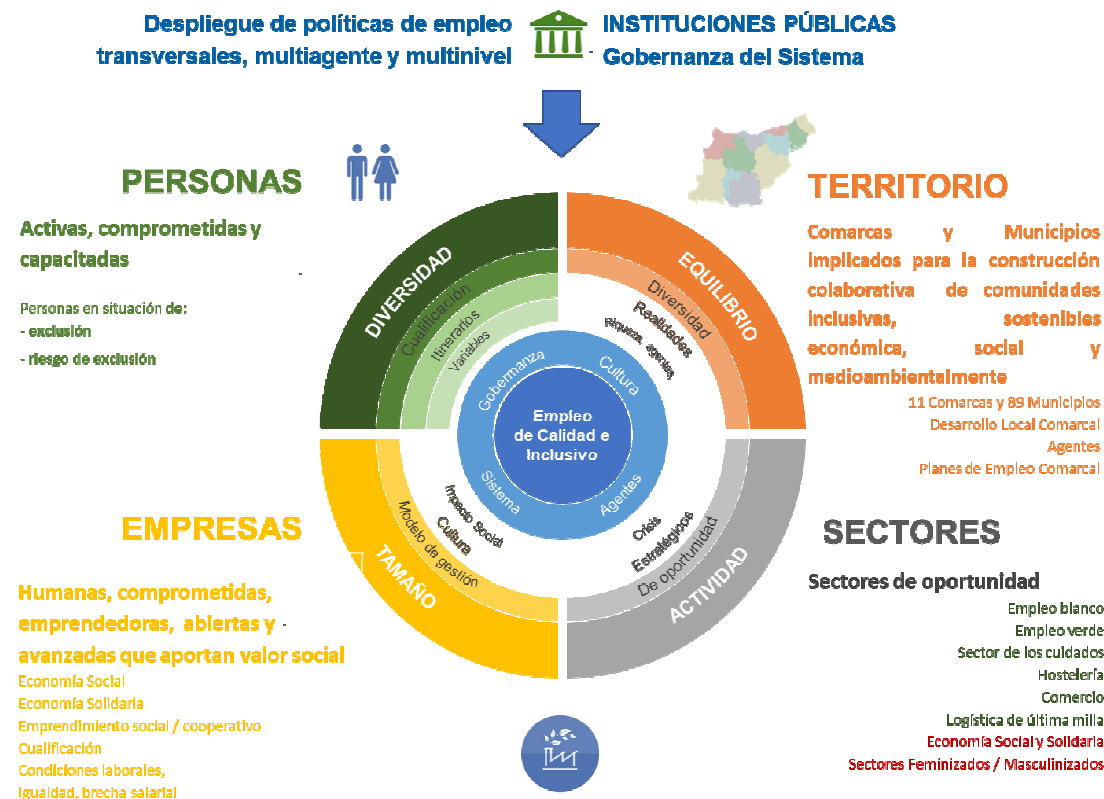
Despliegue de políticas de empleo transversales, multiagente y multinivel

INSTITUCIONES PÚBLICAS
Gobernanza del Sistema

PERSONAS

Activas, comprometidas y capacitadas

Personas en situación de:
- exclusión
- riesgo de exclusión

TERRITORIO

Comarcas y Municipios implicados para la construcción colaborativa de comunidades inclusivas, sostenibles económica, social y medioambientalmente

11 Comarcas y 89 Municipios
Desarrollo Local Comarcal
Agentes
Planes de Empleo Comarcal

DIVERSIDAD
Cualificación
Itinerarios
Variables

EQUILIBRIO
Diversidad
Realidades
Riqueza, agentes

Gobernanza
Cultura
Empleo de Calidad e Inclusivo
Sistema
Agentes

TAMAÑO
Modelo de gestión
Cultura
Impacto Social

ACTIVIDAD
De oportunidad
Estratégicos
Crisis

EMPRESAS

Humanas, comprometidas, emprendedoras, abiertas y avanzadas que aportan valor social

Economía Social
Economía Solidaria
Emprendimiento social / cooperativo
Cualificación
Condiciones laborales,
Igualdad, brecha salarial

SECTORES

Sectores de oportunidad

Empleo blanco
Empleo verde
Sector de los cuidados
Hostelería
Comercio
Logística de última milla
Economía Social y Solidaria
Sectores Feminizados / Masculinizados